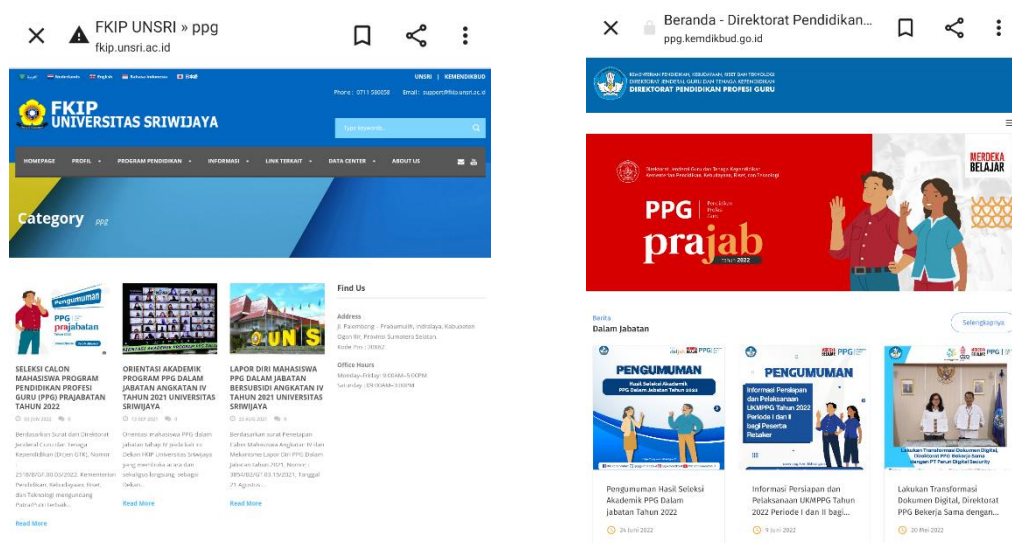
FKIP UNSRI » ppg
fkip.unsri.ac.id

Nederlands English Bahasa Indonesia

UNSRI | KEMENDIKBUD

Phone : 0711 580058 Email : support@fkip.unsri.ac.id

FKIP
UNIVERSITAS SRIWIJAYA

Type keyword...

HOMEPAGE PROFIL PROGRAM PENDIDIKAN INFORMASI LINK TERKAIT DATA CENTER ABOUT US

Category ppg

Pengumuman
PPG prajabatan

SELEKSI CALON MAHASISWA PROGRAM PENDIDIKAN PROFESI GURU (PPG) PRAJABATAN TAHUN 2022
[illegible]
Berdasarkan Surat dari Direktorat Jenderal Guru dan Tenaga Kependidikan (Ditjen GTK), Nomor: 2518/B/GT.00.00/2022, Kementerian Pendidikan, Kebudayaan, Riset, dan Teknologi menggunakan PutraPutri terbaik...
Read More

ORIENTASI AKADEMIK PROGRAM PPG DALAM JABATAN ANGKATAN IV TAHUN 2021 UNIVERSITAS SRIWIJAYA
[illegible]
Orientasi mahasiswa PPG dalam jabatan tahap III pada hari ini Dekan FKIP Universitas Sriwijaya yang membuka acara dan sekaligus langsung sebagai Dekan...
Read More

LAPOR DIRI MAHASISWA PPG DALAM JABATAN BERSUBSIDI ANGKATAN IV TAHUN 2021 UNIVERSITAS SRIWIJAYA
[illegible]
Berdasarkan surat Penetapan Calon Mahasiswa Angkatan IV dan Mekanisme Lapor Diri PPG Dalam Jabatan Tahun 2021, Nomor: 3854/B2/GT.03.15/2021, Tanggal 23 Agustus...
Read More

Find Us

Address
Jl. Palembang - Prabumulih, Indralaya, Kabupaten Ogan Ilir, Provinsi Sumatera Selatan
Kode Pos : 30662

Office Hours
Monday–Friday: 9:00AM–5:00PM
Saturday: 09:00AM–5:00PM

Beranda - Direktorat Pendidikan...
ppg.kemdikbud.go.id

KEMENTERIAN PENDIDIKAN, KEBUDAYAAN, RISET DAN TEKNOLOGI
DIREKTORAT JENDERAL GURU DAN TENAGA KEPENDIDIKAN
DIREKTORAT PENDIDIKAN PROFESI GURU

Direktorat Jenderal Guru dan Tenaga Kependidikan
Kementerian Pendidikan, Kebudayaan, Riset, dan Teknologi
PPG Pendidikan Profesi Guru
prajab tahun 2022
MERDEKA BELAJAR

Berita
Dalam Jabatan
Selengkapnya

PENGUMUMAN
Hasil Seleksi Akademik PPG Dalam Jabatan Tahun 2022
Pengumuman Hasil Seleksi Akademik PPG Dalam Jabatan Tahun 2022
24 Juni 2022

PENGUMUMAN
Informasi Persiapan dan Pelaksanaan UKMPPG Tahun 2022 Periode I dan II bagi Peserta Retaker
Informasi Persiapan dan Pelaksanaan UKMPPG Tahun 2022 Periode I dan II bagi...
9 Juni 2022

Lakukan Transformasi Dokumen Digital, Direktorat PPG Bekerja Sama dengan PT Peruri Digital Security
Lakukan Transformasi Dokumen Digital, Direktorat PPG Bekerja Sama dengan...
20 Mei 2022